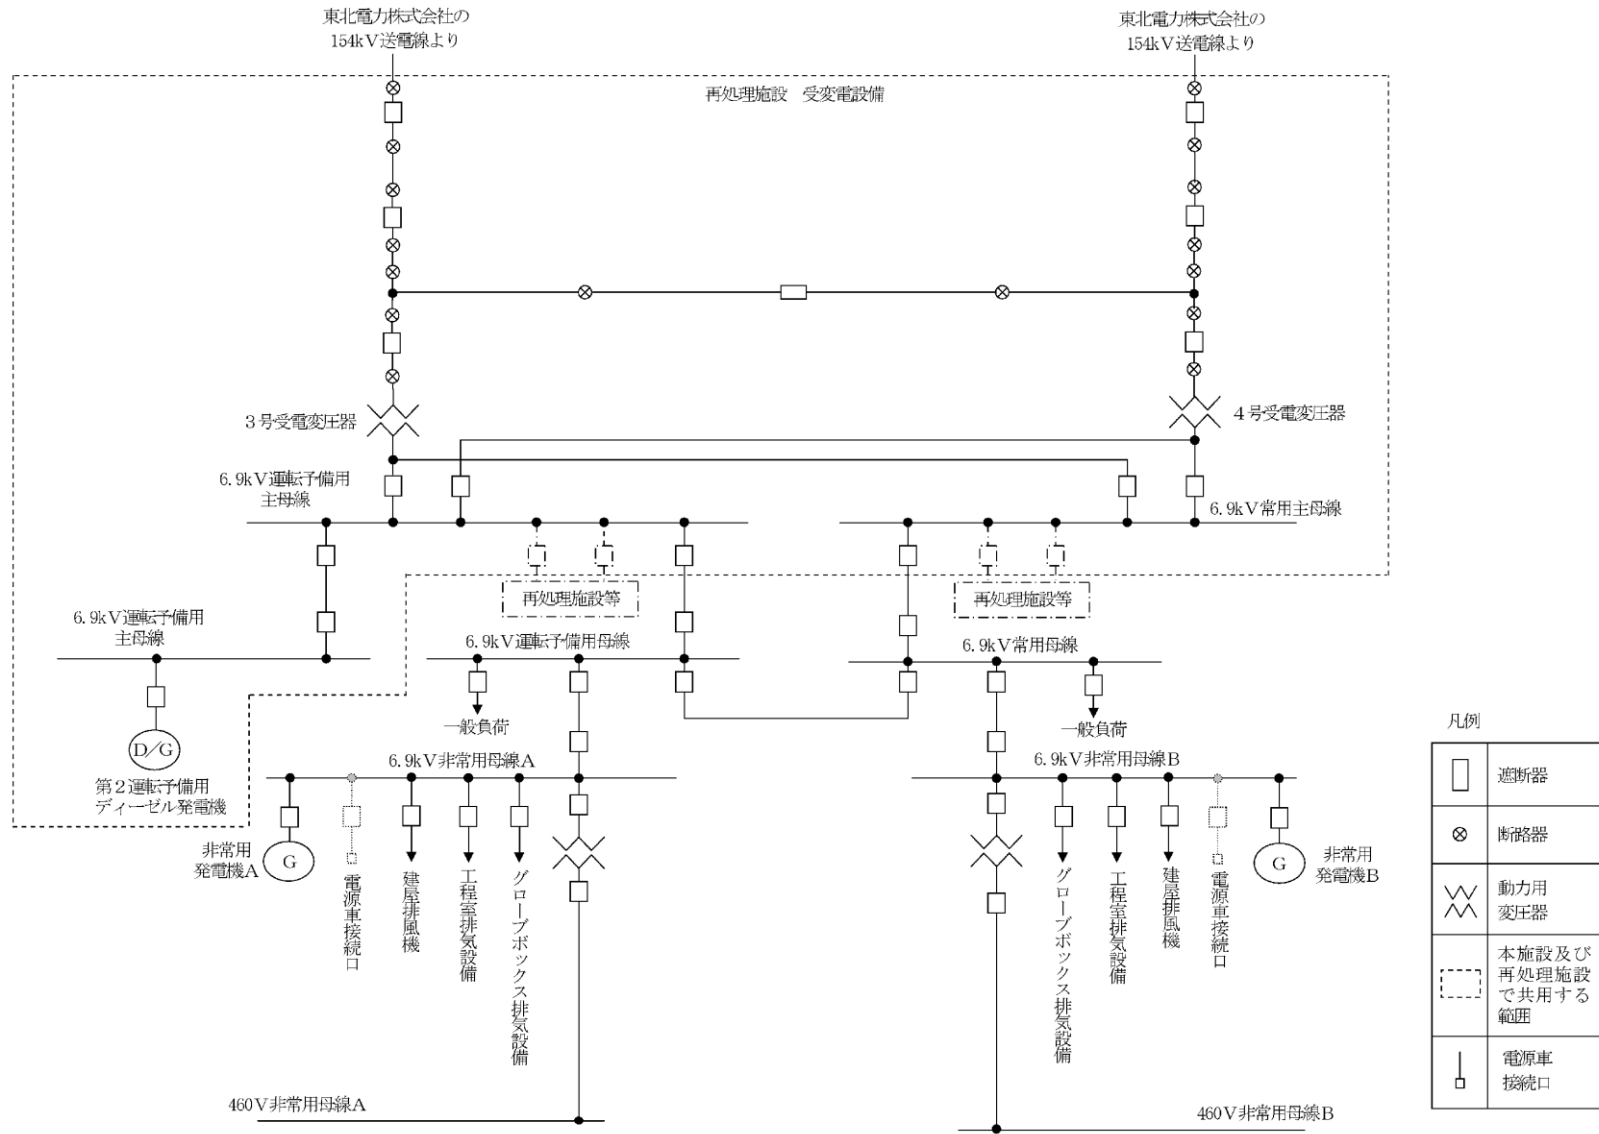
東北電力株式会社の
154kV送電線より

東北電力株式会社の
154kV送電線より

再処理施設　受変電設備

3号受電変圧器

4号受電変圧器

6.9kV運転予備用
主母線

6.9kV常用主母線

再処理施設等

再処理施設等

6.9kV運転予備用
主母線

6.9kV運転予備用母線

6.9kV常用母線

一般負荷

一般負荷

D/G

第2運転予備用
ディーゼル発電機

6.9kV非常用母線A

6.9kV非常用母線B

非常用
発電機A

G

電源車接続口

建屋排風機

工程室排気設備

グローブボックス排気設備

グローブボックス排気設備

工程室排気設備

建屋排風機

電源車接続口

G

非常用
発電機B

460V非常用母線A

460V非常用母線B

凡例

| | |
|---|---|
| | 遮断器 |
| ⊗ | 断路器 |
| | 動力用変圧器 |
| | 本施設及び再処理施設で共用する範囲 |
| | 電源車接続口 |